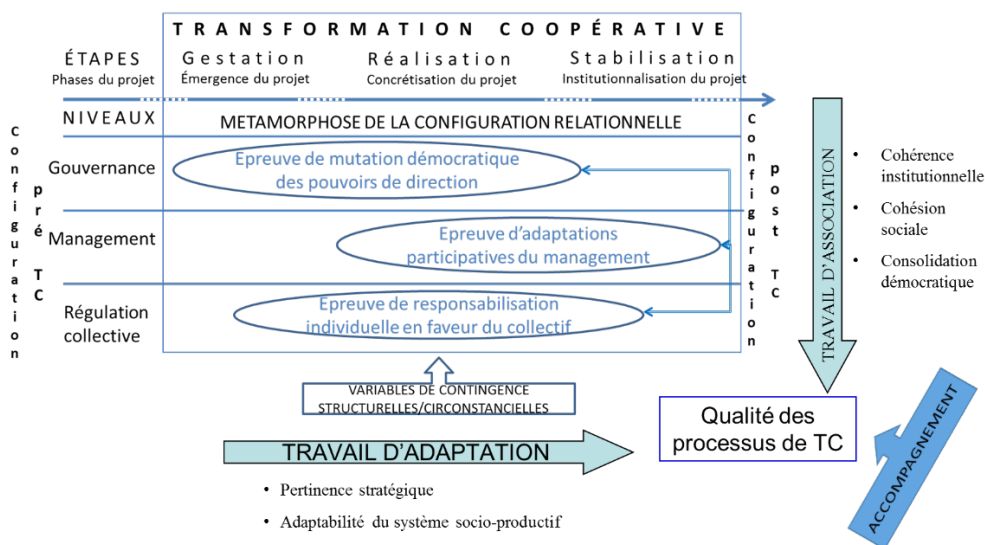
TRANSFORMATION COOPÉRATIVE

ÉTAPES
Phases du projet

Gestation
Émergence du projet

Réalisation
Concrétisation du projet

Stabilisation
Institutionnalisation du projet

Configuration pré TC

NIVEAUX

METAMORPHOSE DE LA CONFIGURATION RELATIONNELLE

Gouvernance

Epreuve de mutation démocratique des pouvoirs de direction

Management

Epreuve d'adaptations participatives du management

Régulation collective

Epreuve de responsabilisation individuelle en faveur du collectif

Configuration post TC

TRAVAIL D'ASSOCIATION

• Cohérence institutionnelle
• Cohésion sociale
• Consolidation démocratique

VARIABLES DE CONTINGENCE STRUCTURELLES/CIRCONSTANCIELLES

TRAVAIL D'ADAPTATION

• Pertinence stratégique
• Adaptabilité du système socio-productif

Qualité des processus de TC

ACCOMPAGNEMENT